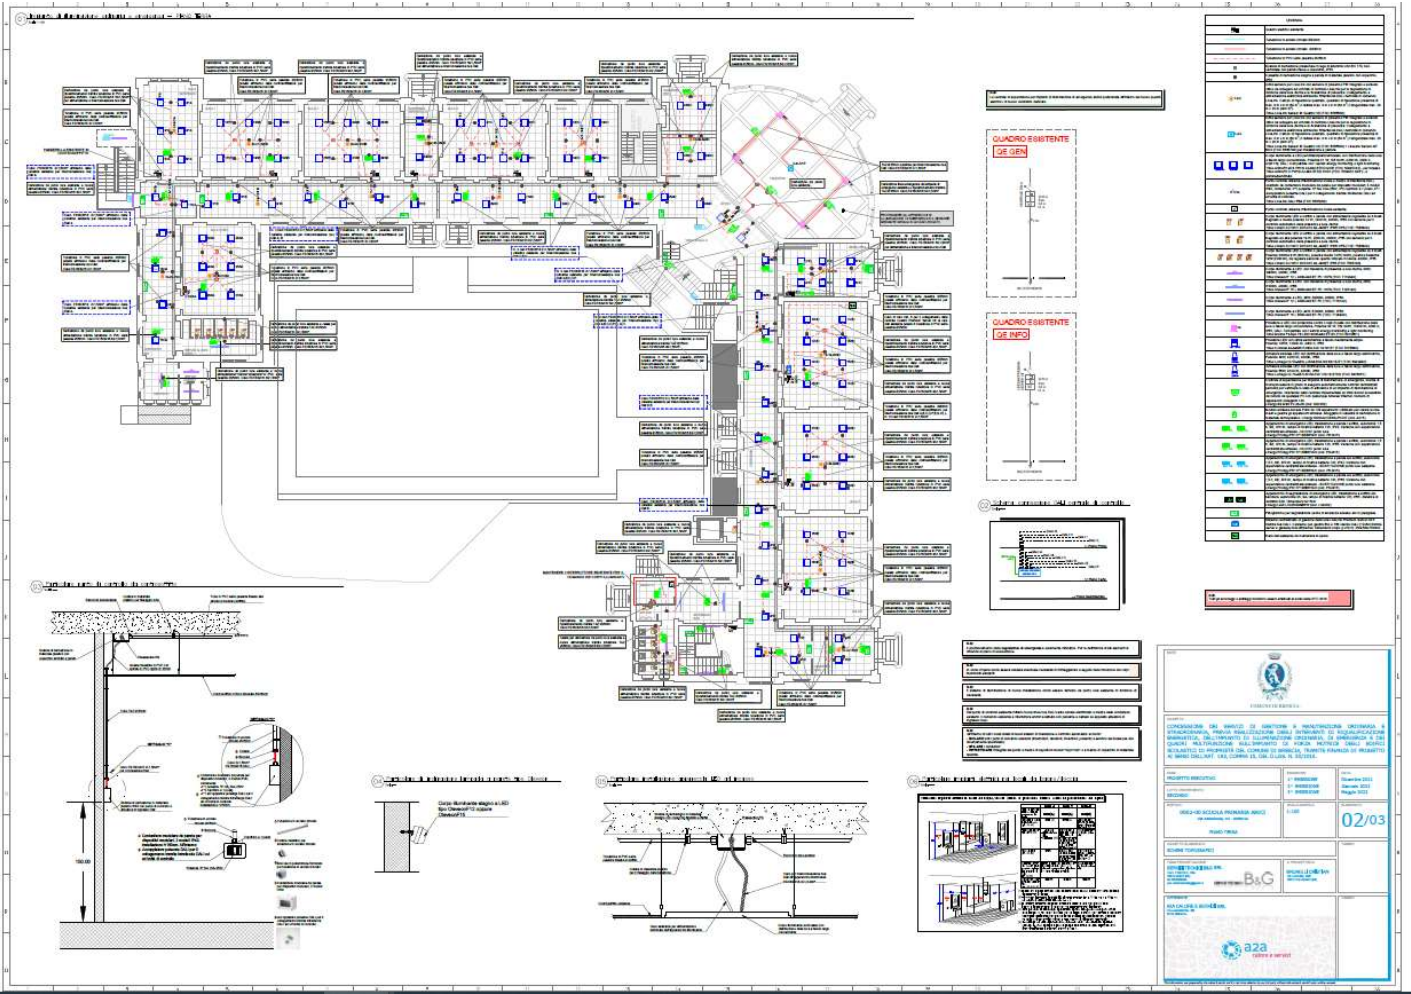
QUADRO ESISTENTE
QE GEN

QUADRO ESISTENTE
QE INFO

Corpo illuminante stagno a LED
tipo Disano/FTS

COMUNE DI BRESCIA

CONDUZIONE DEL SERVIZIO DI GESTIONE E MANUTENZIONE ORDINARIA E STRAORDINARIA, PREVIA REALIZZAZIONE DEGLI INTERVENTI DI RIQUALIFICAZIONE ENERGETICA, DELL'IMPIANTO DI ILLUMINAZIONE ORDINARIA, DI EMERGENZA E DEI QUADRI MULTIFUNZIONE DEGLI EDIFICI SCOLASTICI DI PROPRIETÀ DEL COMUNE DI BRESCIA

PROGETTO ESECUTIVO

02/03

B&G

a2a
calore e servizi